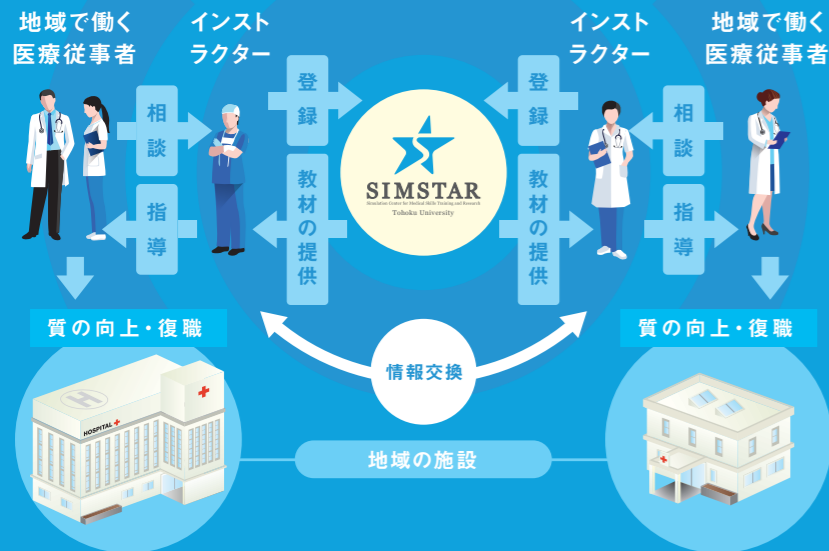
地域で働く医療従事者

インストラクター

登録

教材の提供

SIMSTAR
Simulation Center for Medical Skills Training and Research
Tohoku University

登録

教材の提供

インストラクター

地域で働く医療従事者

相談

指導

相談

指導

質の向上・復職

質の向上・復職

情報交換

HOSPITAL

地域の施設